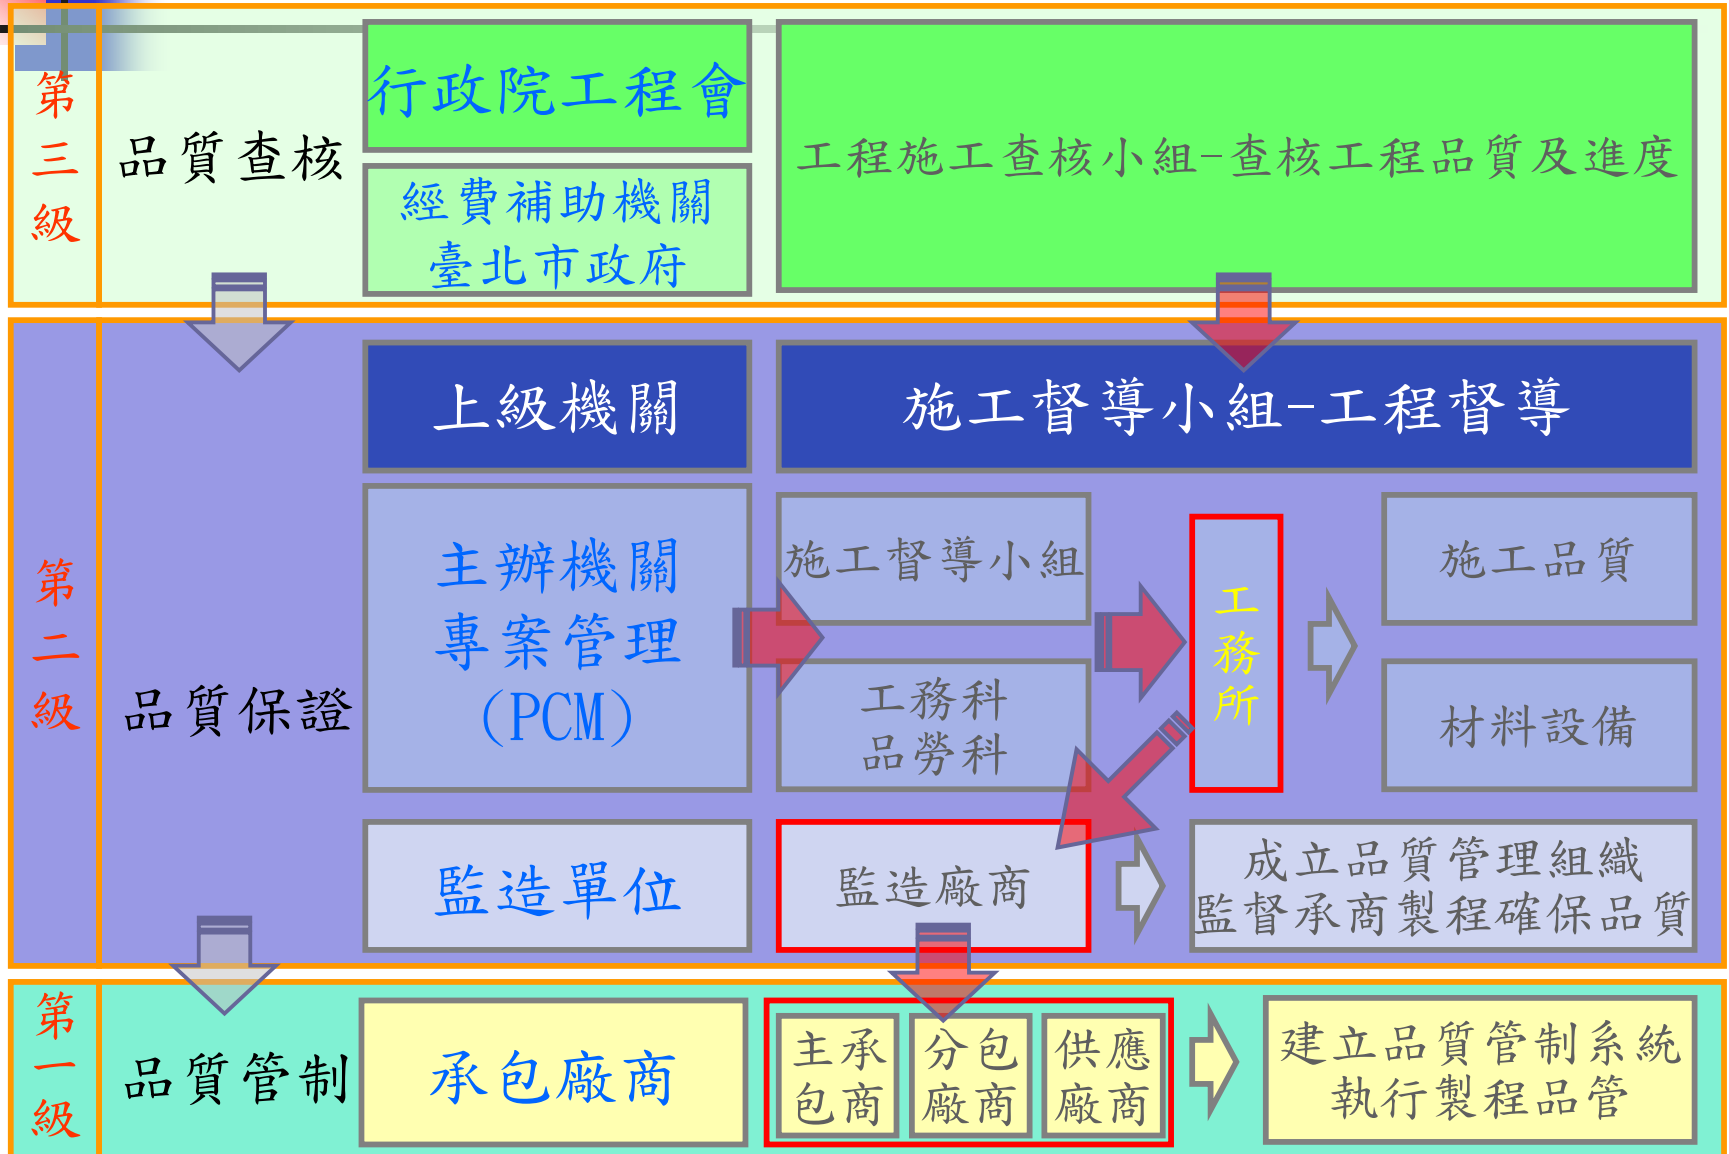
第三級

品質查核

行政院工程會

經費補助機關
臺北市政府

工程施工查核小組-查核工程品質及進度

第二級

品質保證

上級機關

施工督導小組-工程督導

主辦機關
專案管理
(PCM)

施工督導小組

工務科
品勞科

工務所

施工品質

材料設備

監造單位

監造廠商

成立品質管理組織
監督承商製程確保品質

第一級

品質管制

承包廠商

主承包商

分包廠商

供應廠商

建立品質管制系統
執行製程品管